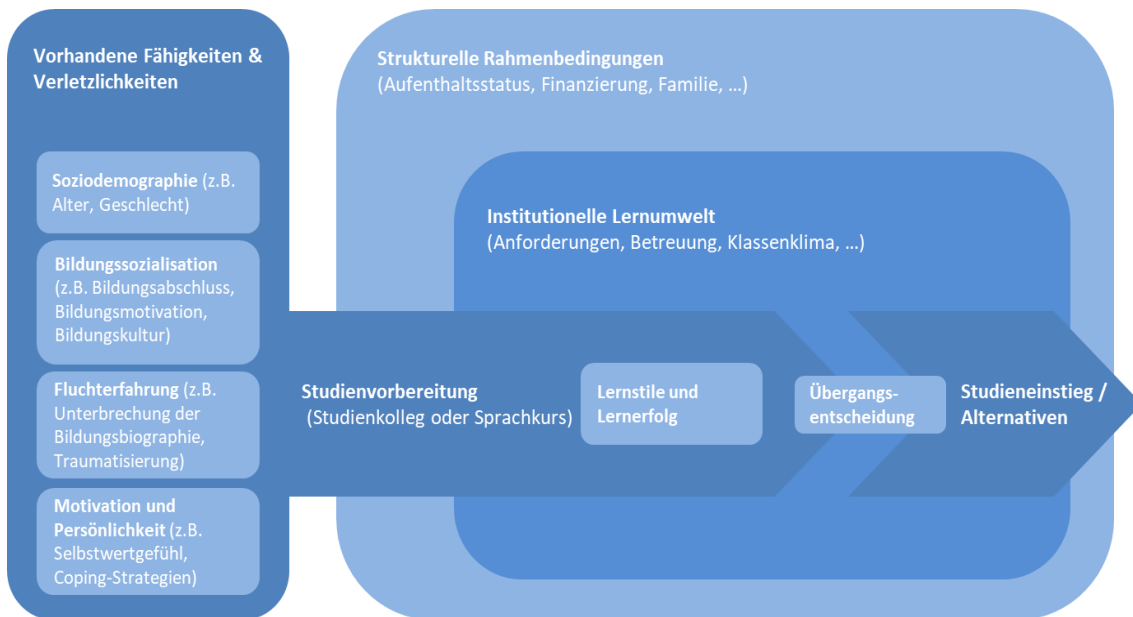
Vorhandene Fähigkeiten & Verletzlichkeiten

Soziodemographie (z.B. Alter, Geschlecht)

Bildungssozialisation (z.B. Bildungsabschluss, Bildungsmotivation, Bildungskultur)

Fluchterfahrung (z.B. Unterbrechung der Bildungsbiographie, Traumatisierung)

Motivation und Persönlichkeit (z.B. Selbstwertgefühl, Coping-Strategien)

Strukturelle Rahmenbedingungen
(Aufenthaltsstatus, Finanzierung, Familie, …)

Institutionelle Lernumwelt
(Anforderungen, Betreuung, Klassenklima, …)

Studienvorbereitung
(Studienkolleg oder Sprachkurs)

Lernstile und Lernerfolg

Übergangsentscheidung

Studieneinstieg / Alternativen